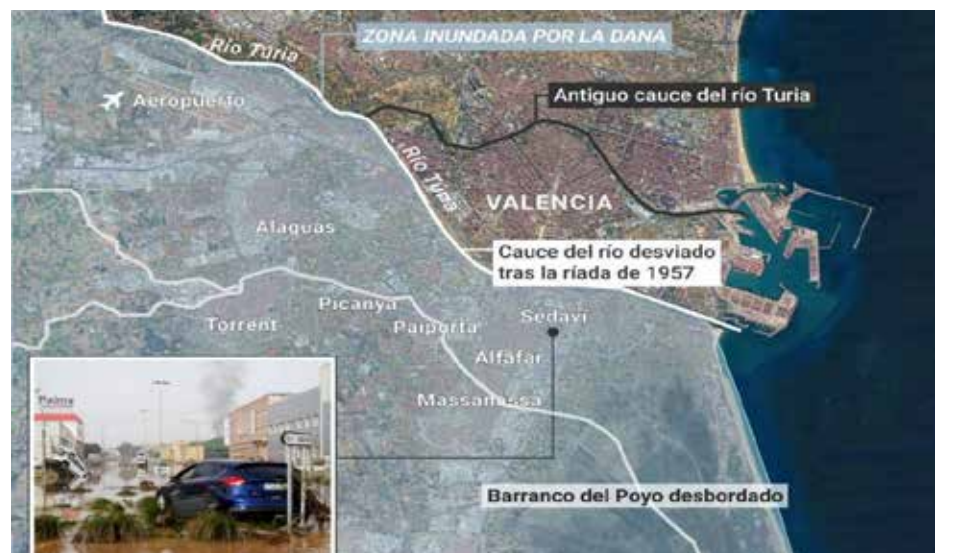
ZONA INUNDADA POR LA DANA

Río Turia

Aeropuerto

Antiguo cauce del río Turia

Río Turia

VALENCIA

Alaquas

Cauce del río desviado tras la riada de 1957

Picanya

Torrent

Paiporta

Sedaví

Alfafar

Massanassa

Palma

Barranco del Poyo desbordado